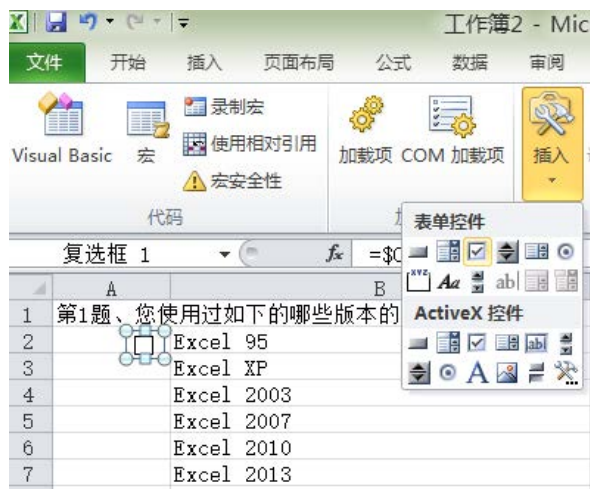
工作簿2 - Mic

文件 开始 插入 页面布局 公式 数据 审阅

Visual Basic 宏 录制宏 使用相对引用 宏安全性 代码

加载项 COM 加载项 插入

表单控件

ActiveX 控件

复选框 1 $f_x$ =$C

| | A | B |
|---|---|---|
| 1 | 第1题、您使用过如下的哪些版本的 | |
| 2 | | Excel 95 |
| 3 | | Excel XP |
| 4 | | Excel 2003 |
| 5 | | Excel 2007 |
| 6 | | Excel 2010 |
| 7 | | Excel 2013 |